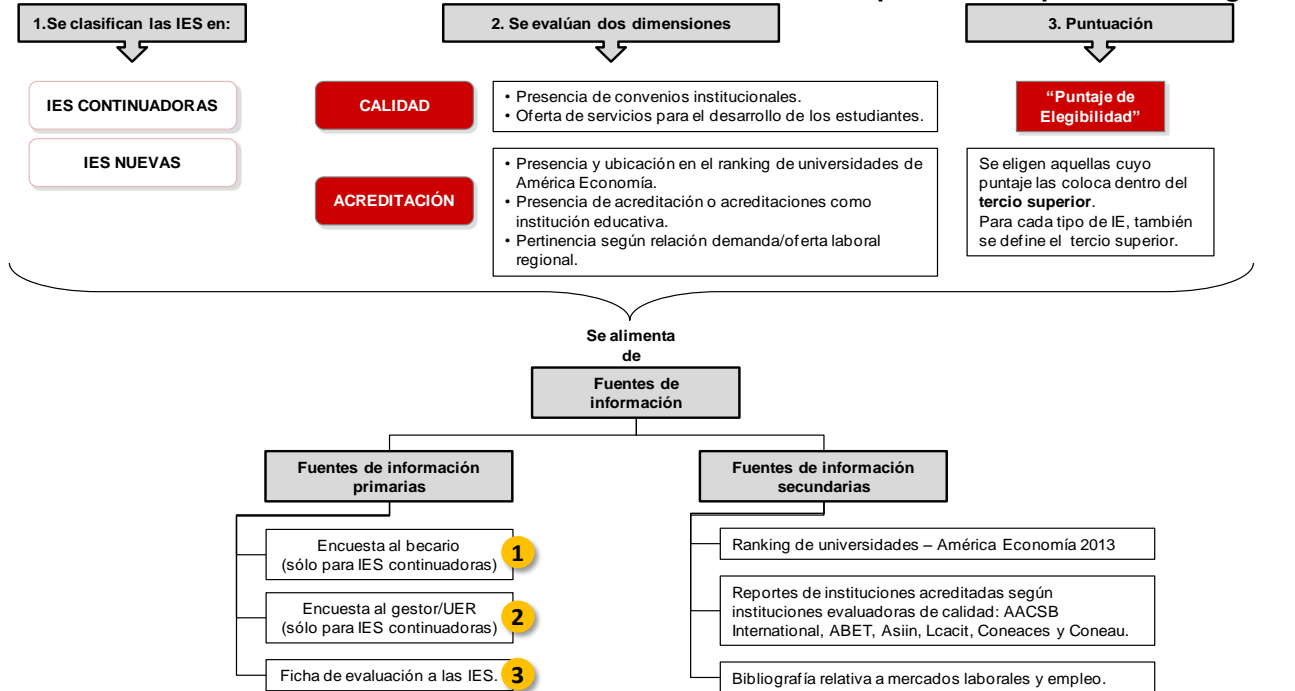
1.Se clasifican las IES en:

2. Se evalúan dos dimensiones

3. Puntuación

IES CONTINUADORAS

IES NUEVAS

CALIDAD

• Presencia de convenios institucionales.
• Oferta de servicios para el desarrollo de los estudiantes.

ACREDITACIÓN

• Presencia y ubicación en el ranking de universidades de América Economía.
• Presencia de acreditación o acreditaciones como institución educativa.
• Pertinencia según relación demanda/oferta laboral regional.

"Puntaje de Elegibilidad"

Se eligen aquellas cuyo puntaje las coloca dentro del **tercio superior**.
Para cada tipo de IE, también se define el tercio superior.

Se alimenta de

Fuentes de información

Fuentes de información primarias

Encuesta al becario (sólo para IES continuadoras) 1

Encuesta al gestor/UER (sólo para IES continuadoras) 2

Ficha de evaluación a las IES. 3

Fuentes de información secundarias

Ranking de universidades – América Economía 2013

Reportes de instituciones acreditadas según instituciones evaluadoras de calidad: AACSB International, ABET, Asiin, Lcacit, Coneaces y Coneau.

Bibliografía relativa a mercados laborales y empleo.